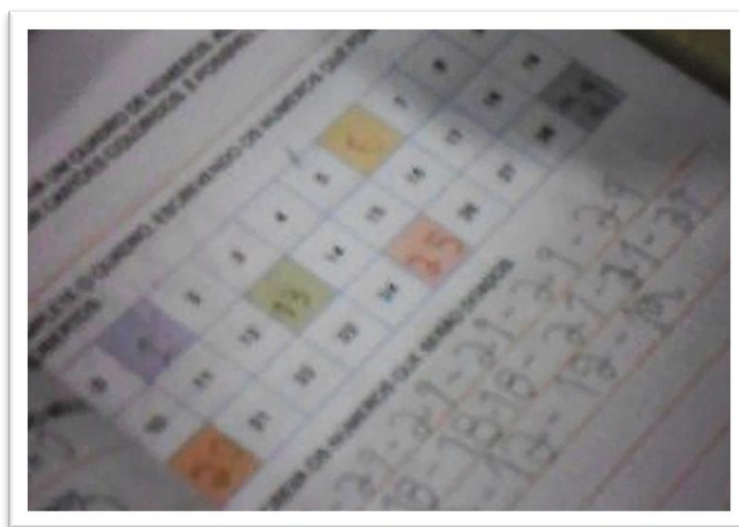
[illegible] UM QUADRO OS NÚMEROS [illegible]
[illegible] CARTÕES COLORIDOS. É POSSÍVEL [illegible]

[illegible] COMPLETE O QUADRO, ESCREVENDO OS NÚMEROS QUE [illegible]

| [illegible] | 3 | 4 | 5 | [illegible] | 7 | 8 | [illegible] |
|---|---|---|---|---|---|---|---|
| 10 | 11 | 12 | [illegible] | 14 | 15 | 16 | 17 |
| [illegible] | 19 | 20 | 21 | 22 | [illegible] | 24 | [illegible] |

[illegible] OS NÚMEROS QUE SERÃO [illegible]

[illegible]